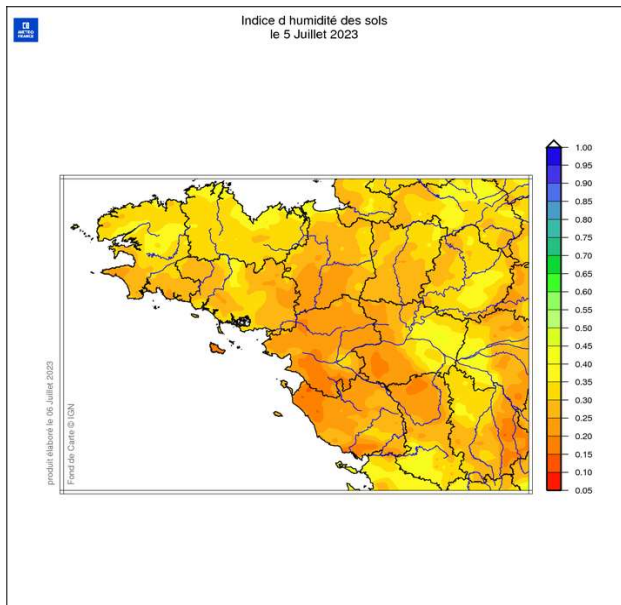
MÉTÉO FRANCE

Indice d humidité des sols
le 5 Juillet 2023

1.00
0.95
0.90
0.85
0.80
0.75
0.70
0.65
0.60
0.55
0.50
0.45
0.40
0.35
0.30
0.25
0.20
0.15
0.10
0.05

produit élaboré le 06 Juillet 2023
Fond de Carte © IGN